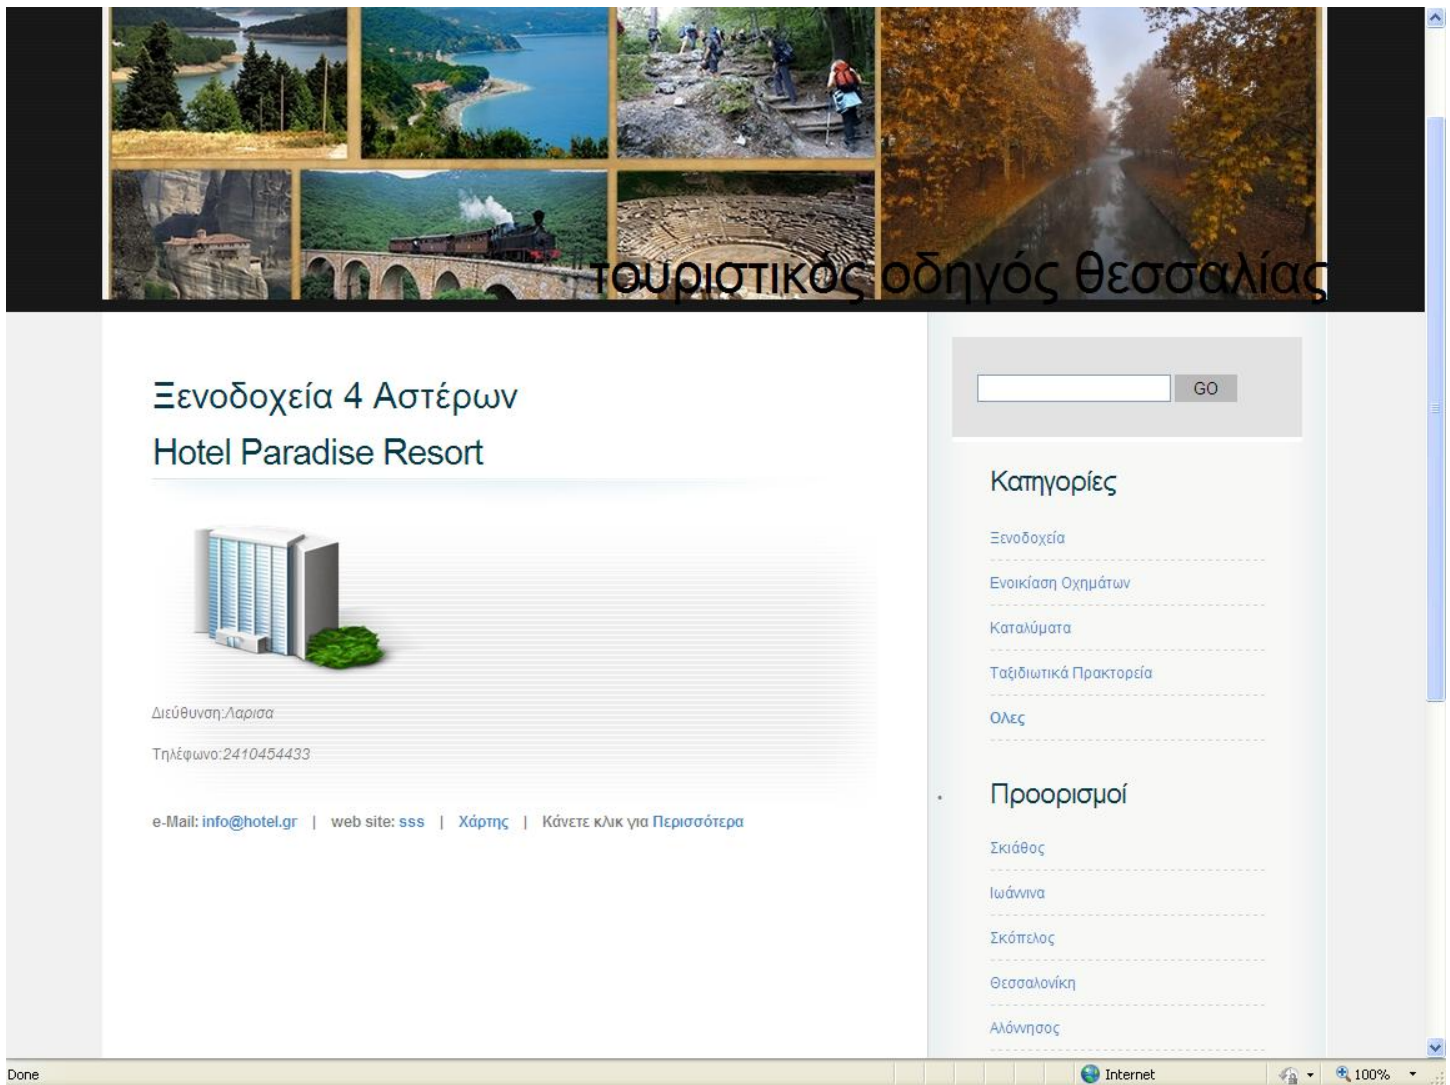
τουριστικός οδηγός θεσσαλίας

Ξενοδοχεία 4 Αστέρων

Hotel Paradise Resort

Διεύθυνση:Λαρισα

Τηλέφωνο:2410454433

e-Mail: info@hotel.gr | web site: sss | Χάρτης | Κάνετε κλικ για Περισσότερα

GO

Κατηγορίες

Ξενοδοχεία

Ενοικίαση Οχημάτων

Καταλύματα

Ταξιδιωτικά Πρακτορεία

Ολες

Προορισμοί

Σκιάθος

Ιωάννινα

Σκόπελος

Θεσσαλονίκη

Αλόννησος

Done

Internet

100%